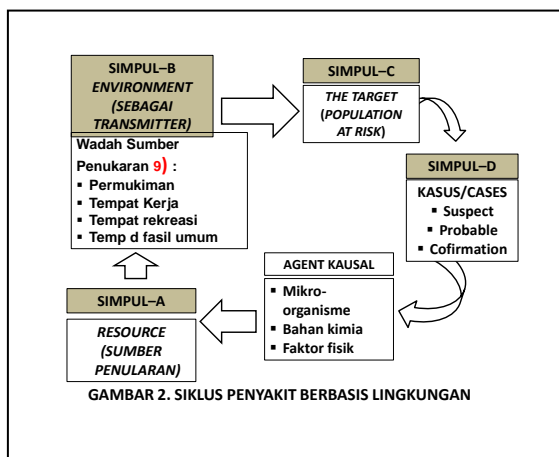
SIMPUL–B
ENVIRONMENT (SEBAGAI TRANSMITTER)

Wadah Sumber Penukaran 9) :
▪ Permukiman
▪ Tempat Kerja
▪ Tempat rekreasi
▪ Temp d fasil umum

SIMPUL–C
THE TARGET (POPULATION AT RISK)

SIMPUL–D
KASUS/CASES
▪ Suspect
▪ Probable
▪ Cofirmation

AGENT KAUSAL
▪ Mikro-organisme
▪ Bahan kimia
▪ Faktor fisik

SIMPUL–A
RESOURCE (SUMBER PENULARAN)

GAMBAR 2. SIKLUS PENYAKIT BERBASIS LINGKUNGAN